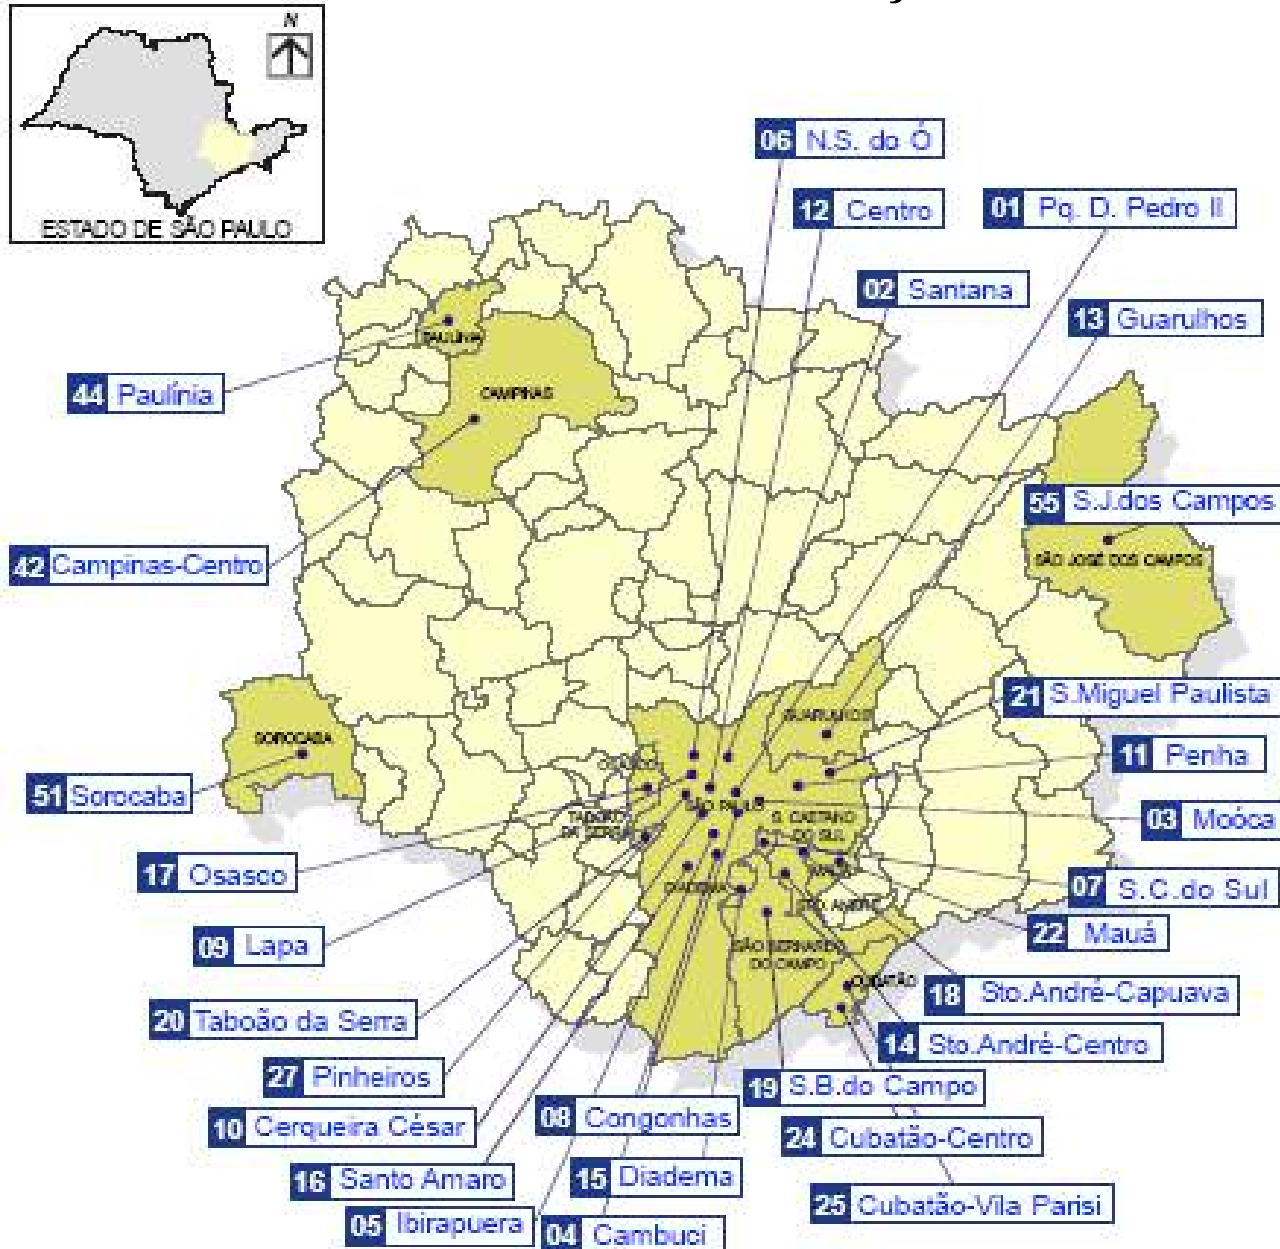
N

ESTADO DE SÃO PAULO

06 N.S. do Ó

12 Centro

01 Pq. D. Pedro II

02 Santana

13 Guarulhos

44 Paulínia

PAULÍNIA

CAMPINAS

55 S.J.dos Campos

SÃO JOSÉ DOS CAMPOS

42 Campinas-Centro

21 S.Miguel Paulista

GUARULHOS

11 Penha

SOROCABA

51 Sorocaba

OSASCO

SÃO PAULO

03 Moóca

TABOÃO DA SERRA

S. CAETANO DO SUL

17 Osasco

MAUÁ

07 S.C.do Sul

DIADEMA

STO. ANDRÉ

09 Lapa

22 Mauá

SÃO BERNARDO DO CAMPO

CUBATÃO

20 Taboão da Serra

18 Sto.André-Capuava

14 Sto.André-Centro

27 Pinheiros

19 S.B.do Campo

10 Cerqueira César

08 Congonhas

24 Cubatão-Centro

16 Santo Amaro

15 Diadema

25 Cubatão-Vila Parisi

05 Ibirapuera

04 Cambuci